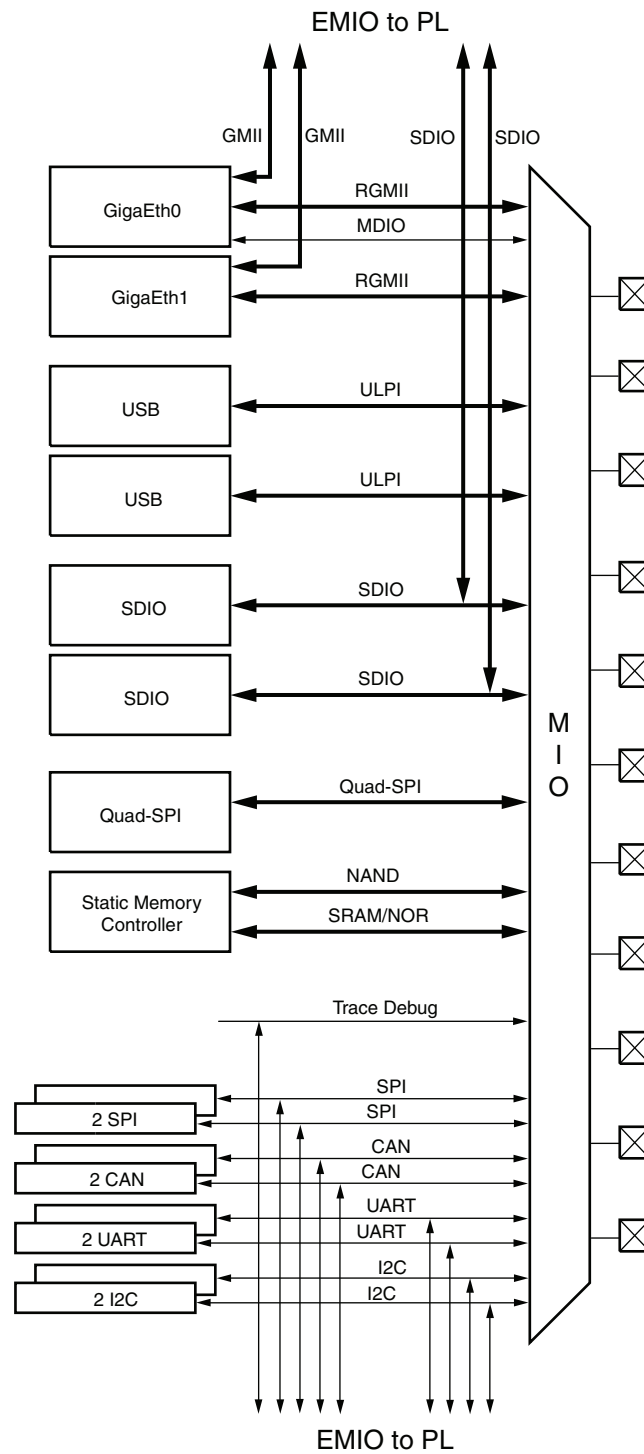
EMIO to PL

GMII GMII SDIO SDIO

GigaEth0
RGMII
MDIO

GigaEth1
RGMII

USB
ULPI

USB
ULPI

SDIO
SDIO

SDIO
SDIO

Quad-SPI
Quad-SPI

Static Memory Controller
NAND
SRAM/NOR

Trace Debug

2 SPI
SPI
SPI

2 CAN
CAN
CAN

2 UART
UART
UART

2 I2C
I2C
I2C

M
I
O

EMIO to PL